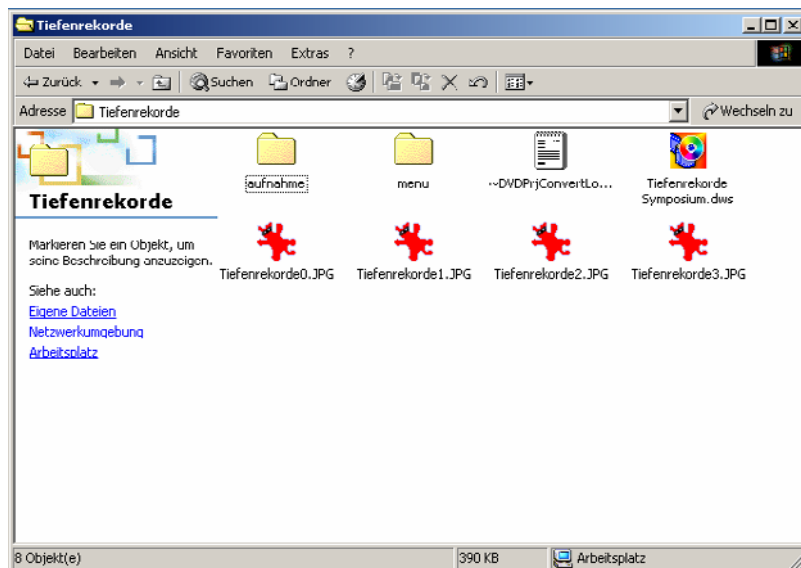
Tiefenrekorde

Datei Bearbeiten Ansicht Favoriten Extras ?

Zurück Suchen Ordner

Adresse Tiefenrekorde

Wechseln zu

Tiefenrekorde

Markieren Sie ein Objekt, um seine Beschreibung anzuzeigen.

Siehe auch:

Eigene Dateien

Netzwerkumgebung

Arbeitsplatz

aufnahme

menu

~DVDPrjConvertLo...

Tiefenrekorde Symposium.dws

Tiefenrekorde0.JPG

Tiefenrekorde1.JPG

Tiefenrekorde2.JPG

Tiefenrekorde3.JPG

8 Objekt(e)

390 KB

Arbeitsplatz